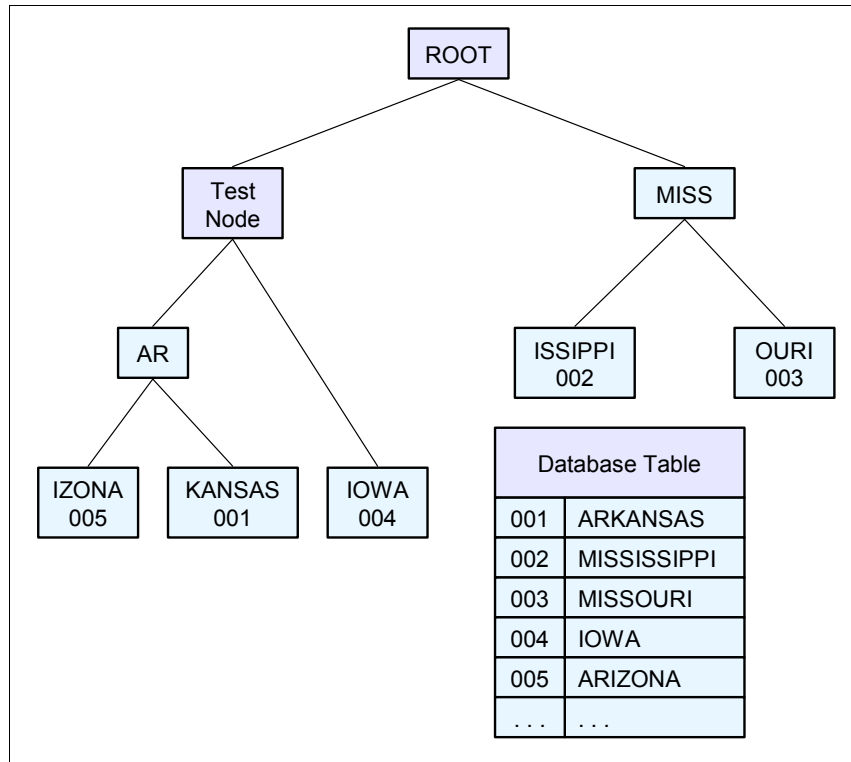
ROOT

Test Node

MISS

AR

ISSIPPI 002

OURI 003

IZONA 005

KANSAS 001

IOWA 004

| Database Table | |
|---|---|
| 001 | ARKANSAS |
| 002 | MISSISSIPPI |
| 003 | MISSOURI |
| 004 | IOWA |
| 005 | ARIZONA |
| . . . | . . . |